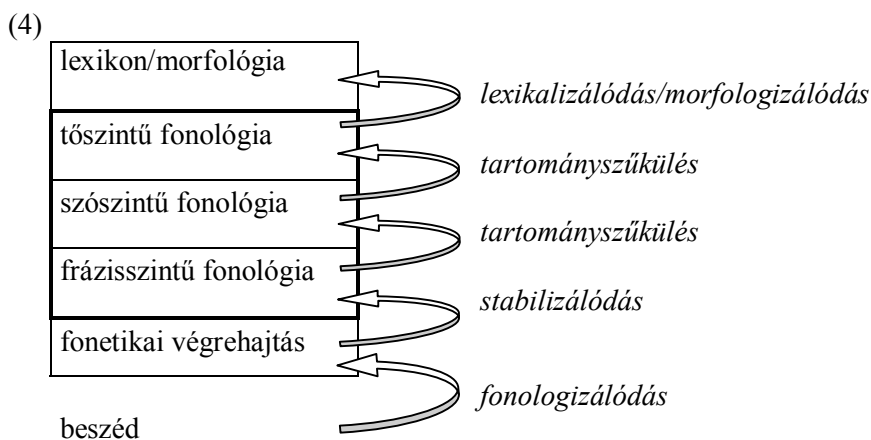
(4)

lexikon/morfológia

lexikalizálódás/morfologizálódás

tőszintű fonológia

tartományszűkülés

szószintű fonológia

tartományszűkülés

frázisszintű fonológia

stabilizálódás

fonetikai végrehajtás

fonologizálódás

beszéd